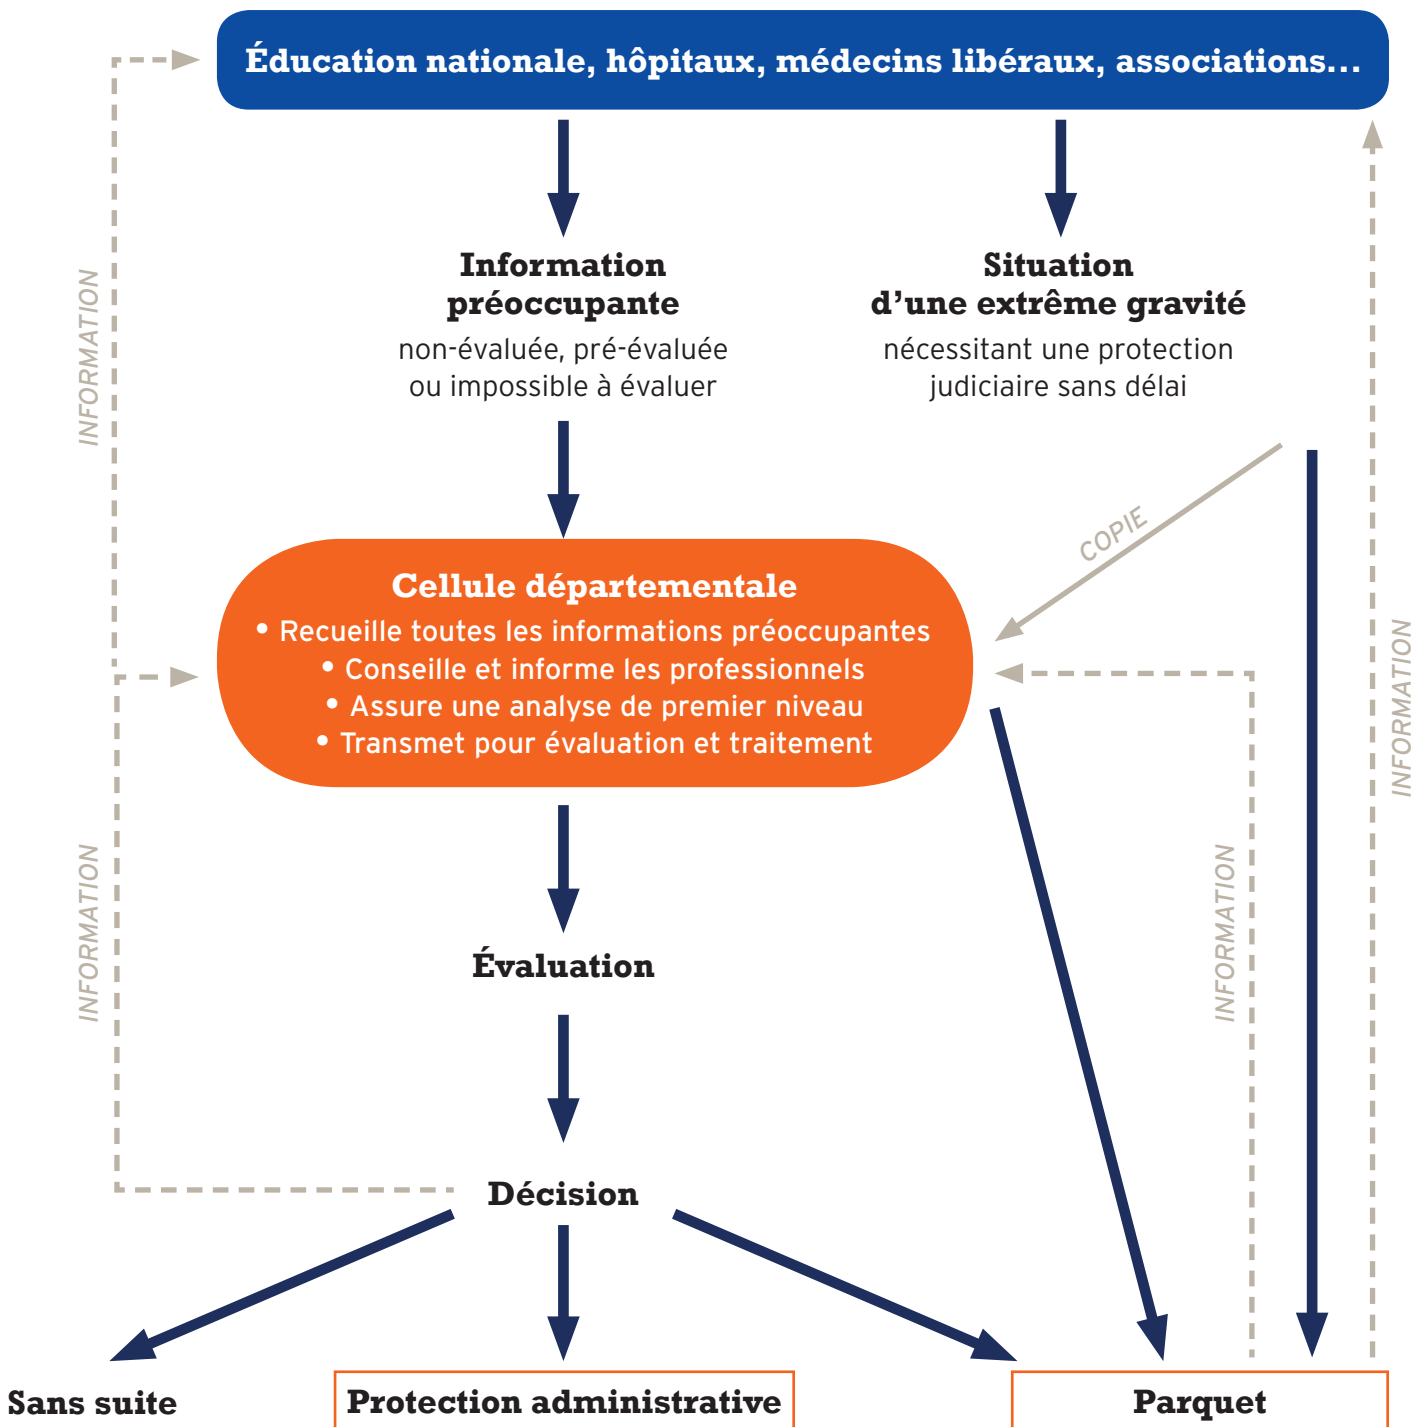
Éducation nationale, hôpitaux, médecins libéraux, associations...

INFORMATION

Information préoccupante
non-évaluée, pré-évaluée ou impossible à évaluer

Situation d'une extrême gravité
nécessitant une protection judiciaire sans délai

COPIE

INFORMATION

Cellule départementale
• Recueille toutes les informations préoccupantes
• Conseille et informe les professionnels
• Assure une analyse de premier niveau
• Transmet pour évaluation et traitement

INFORMATION

INFORMATION

Évaluation

Décision

Sans suite

Protection administrative

Parquet